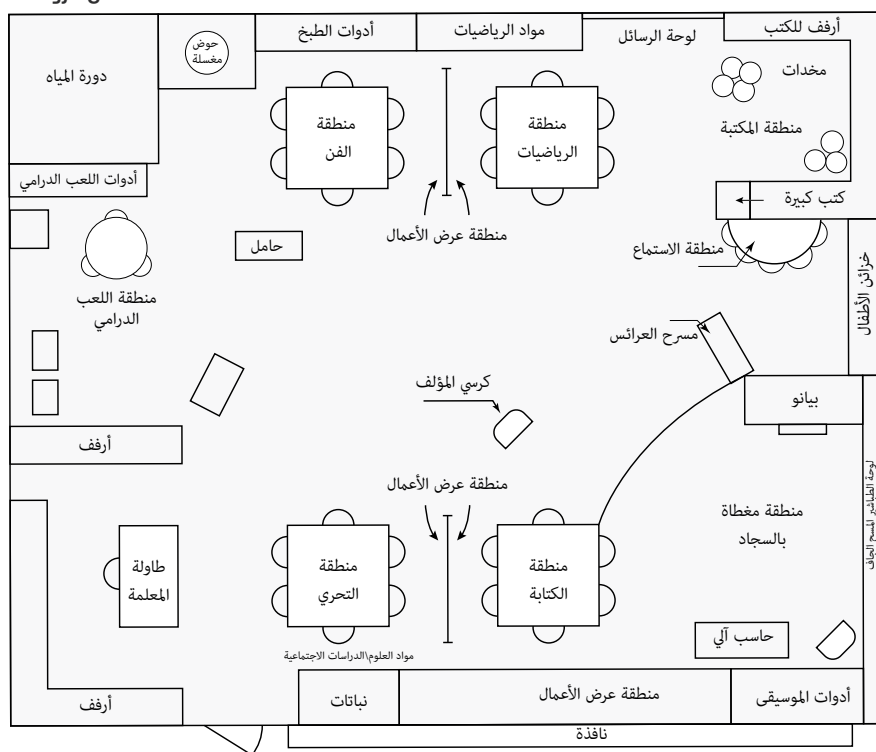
أدوات الطبخ
مواد الرياضيات
لوحة الرسائل
أرفف للكتب
حوض مغسلة
دورة المياه
مخدات
منطقة المكتبة
منطقة الفن
منطقة الرياضيات
أدوات اللعب الدرامي
كتب كبيرة
منطقة عرض الأعمال
حامل
منطقة الاستماع
منطقة اللعب الدرامي
خزائن الأطفال
مسرح العرائس
كرسي المؤلف
بيانو
أرفف
منطقة عرض الأعمال
لوحة الطباشير /المسح الجاف
منطقة مغطاة بالسجاد
طاولة المعلمة
منطقة التحري
منطقة الكتابة
مواد العلوم\الدراسات الاجتماعية
حاسب آلي
أرفف
نباتات
منطقة عرض الأعمال
أدوات الموسيقى
نافذة